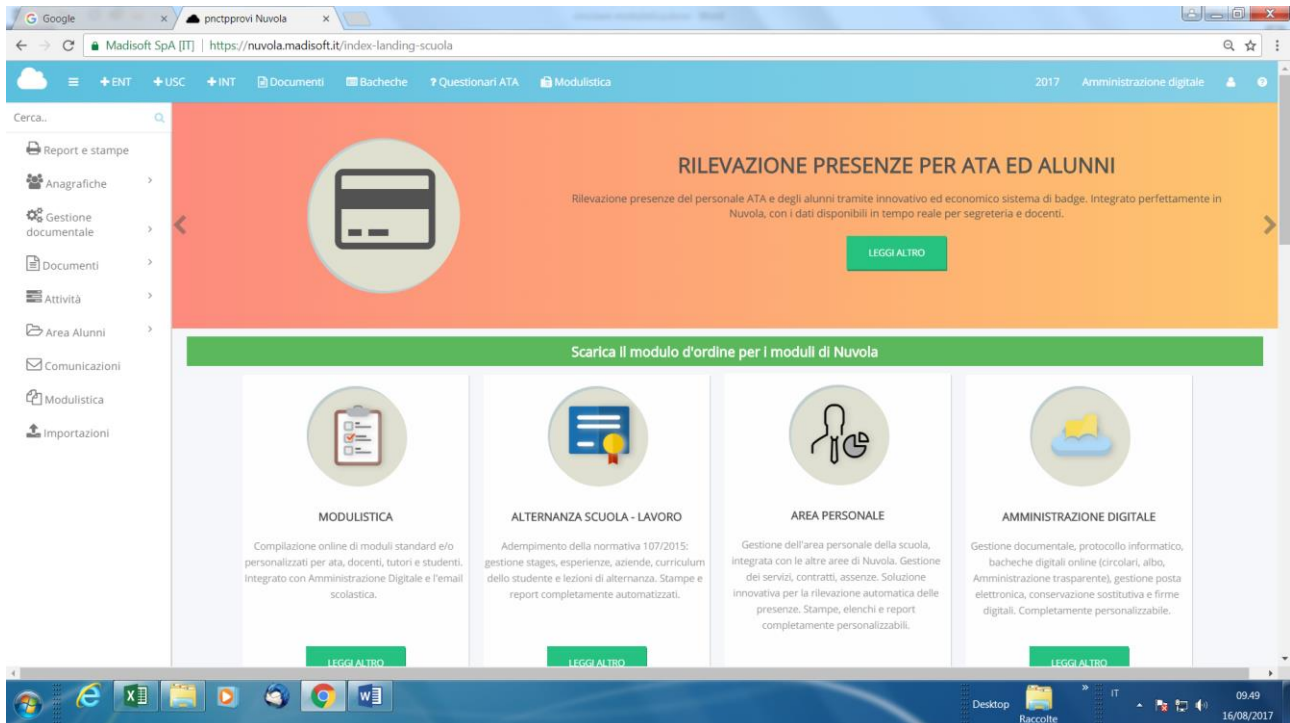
G Google
pnctpprovi Nuvola

Madisoft SpA [IT] | https://nuvola.madisoft.it/index-landing-scuola

≡ +ENT +USC +INT Documenti Bacheche ? Questionari ATA Modulistica 2017 Amministrazione digitale

Cerca..

Report e stampe
Anagrafiche
Gestione documentale
Documenti
Attività
Area Alunni
Comunicazioni
Modulistica
Importazioni

RILEVAZIONE PRESENZE PER ATA ED ALUNNI

Rilevazione presenze del personale ATA e degli alunni tramite innovativo ed economico sistema di badge. Integrato perfettamente in Nuvola, con i dati disponibili in tempo reale per segreteria e docenti.

LEGGI ALTRO

Scarica il modulo d'ordine per i moduli di Nuvola

MODULISTICA

Compilazione online di moduli standard e/o personalizzati per ata, docenti, tutori e studenti. Integrato con Amministrazione Digitale e l'email scolastica.

LEGGI ALTRO

ALTERNANZA SCUOLA - LAVORO

Adempimento della normativa 107/2015: gestione stages, esperienze, aziende, curriculum dello studente e lezioni di alternanza. Stampe e report completamente automatizzati.

LEGGI ALTRO

AREA PERSONALE

Gestione dell'area personale della scuola, integrata con le altre aree di Nuvola. Gestione dei servizi, contratti, assenze. Soluzione innovativa per la rilevazione automatica delle presenze. Stampe, elenchi e report completamente personalizzabili.

AMMINISTRAZIONE DIGITALE

Gestione documentale, protocollo informatico, bacheche digitali online (circolari, albo, Amministrazione trasparente), gestione posta elettronica, conservazione sostitutiva e firme digitali. Completamente personalizzabile.

LEGGI ALTRO

Desktop Raccolte IT 09.49 16/08/2017